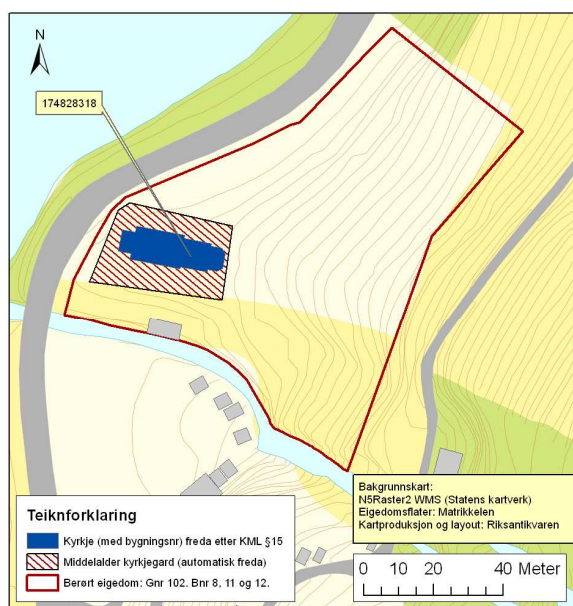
N

174828318

Bakgrunnskart:
N5Raster2 WMS (Statens kartverk)
Eigedomsflater: Matrikkelen
Kartproduksjon og layout: Riksantikvaren

Teiknforklaring

Kyrkje (med bygningsnr) freda etter KML §15

Middelalder kyrkjegard (automatisk freda)

Berørt eigedom: Gnr 102. Bnr 8, 11 og 12.

0 10 20 40 Meter